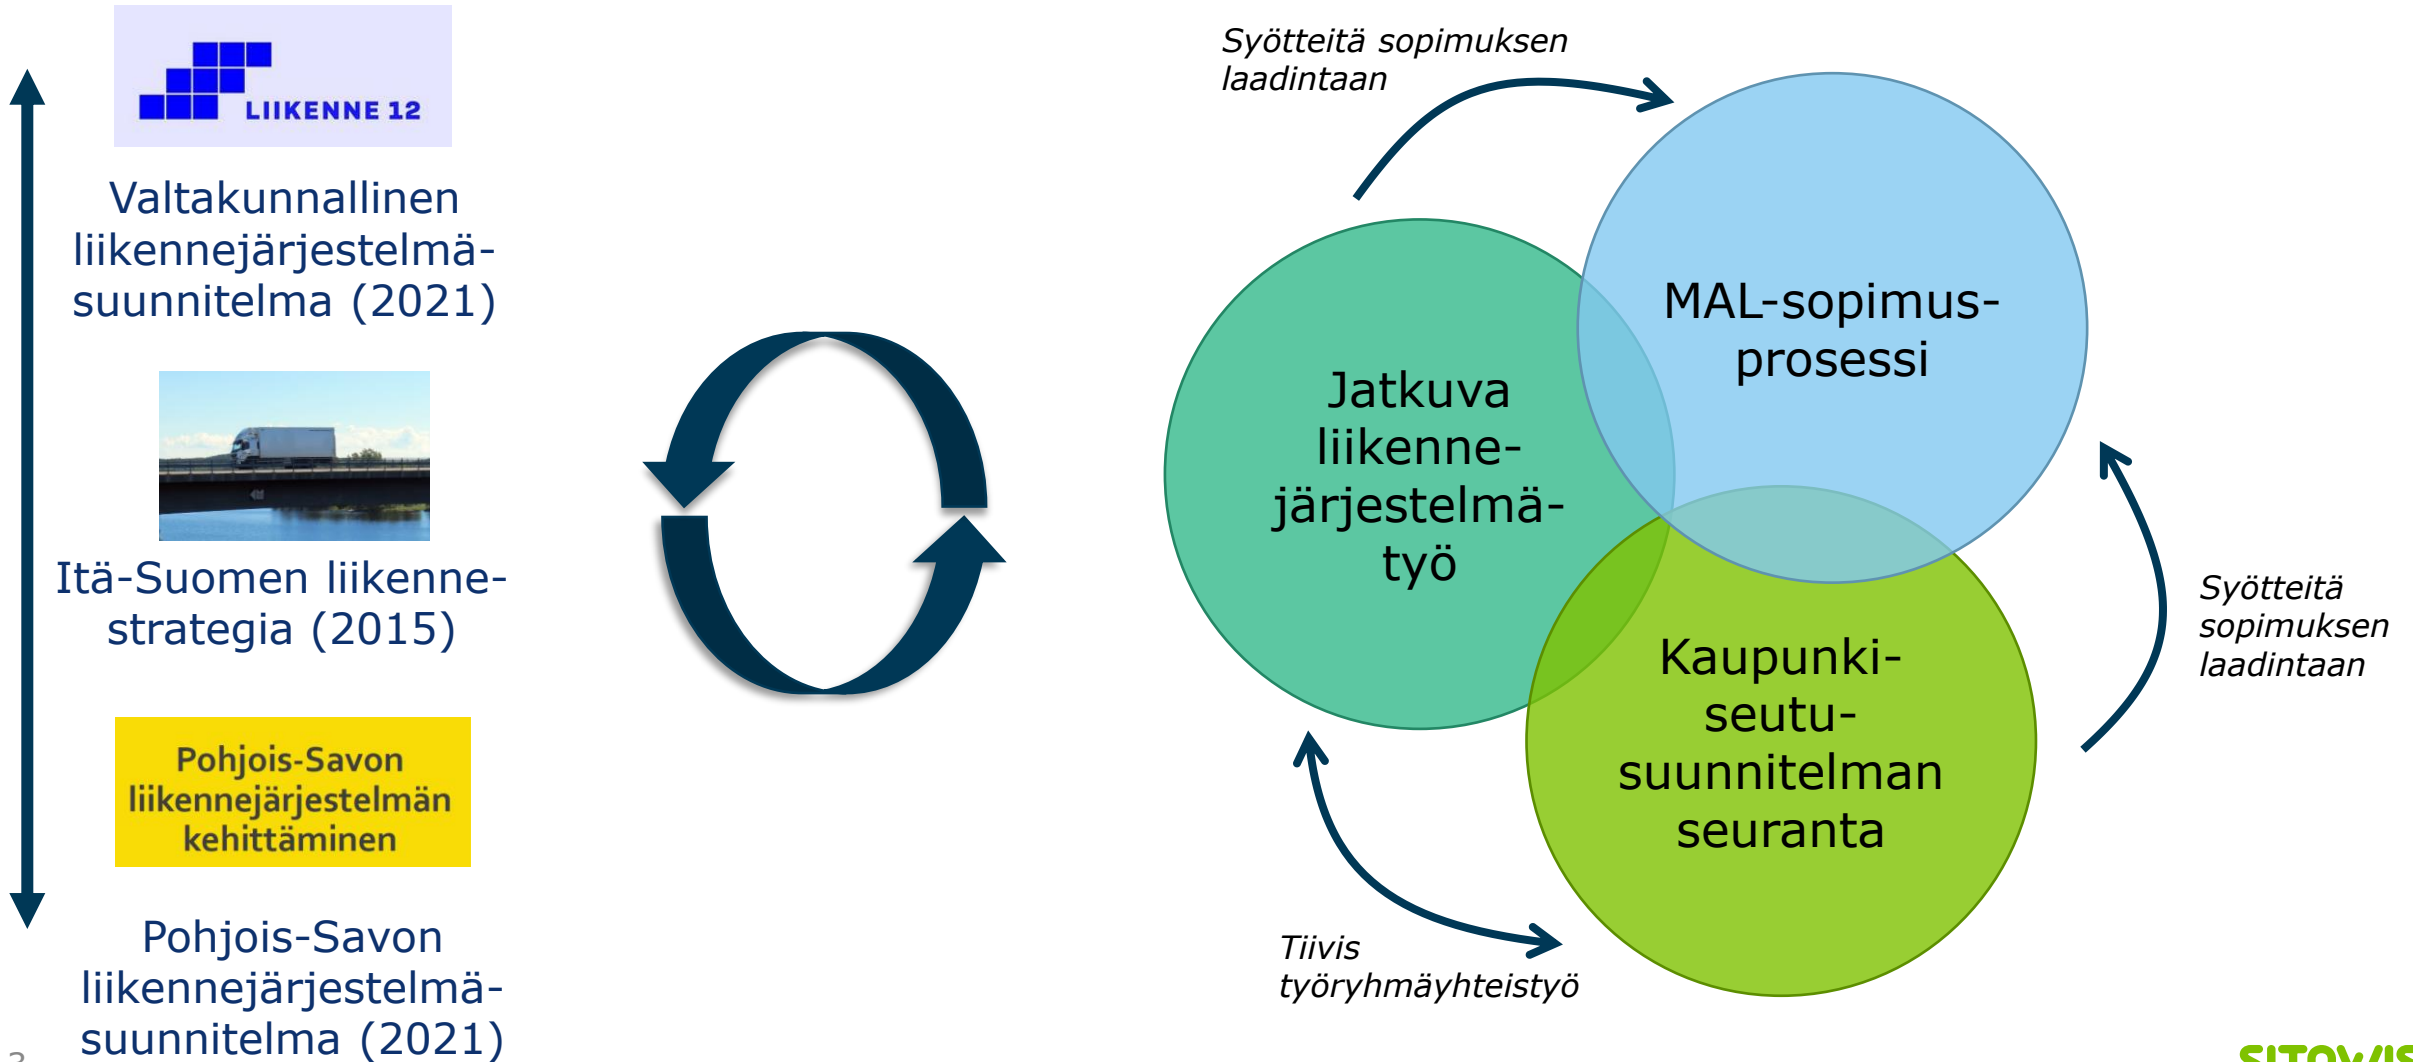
LIIKENNE 12

Valtakunnallinen liikennejärjestelmäsuunnitelma (2021)

Itä-Suomen liikennestrategia (2015)

Pohjois-Savon liikennejärjestelmän kehittäminen

Pohjois-Savon liikennejärjestelmäsuunnitelma (2021)

Syötteitä sopimuksen laadintaan

MAL-sopimusprosessi

Jatkuva liikennejärjestelmätyö

Kaupunkiseutusuunnitelman seuranta

Syötteitä sopimuksen laadintaan

Tiivis työryhmäyhteistyö

3

SITOWISE